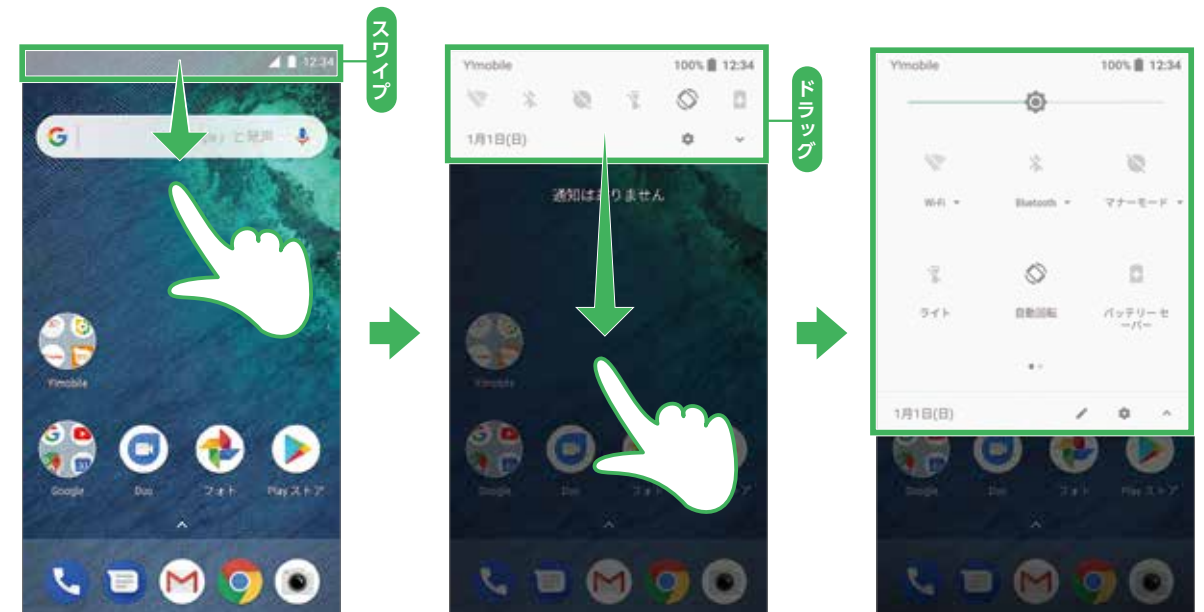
スワイプ

12:34

Y!mobile

Google

Duo

フォト

Play ストア

Y!mobile 100% 12:34

1月1日(日)

通知はありません

ドラッグ

Y!mobile 100% 12:34

Wi-Fi

Bluetooth

マナーモード

ライト

自動回転

バッテリーセーバー

1月1日(日)